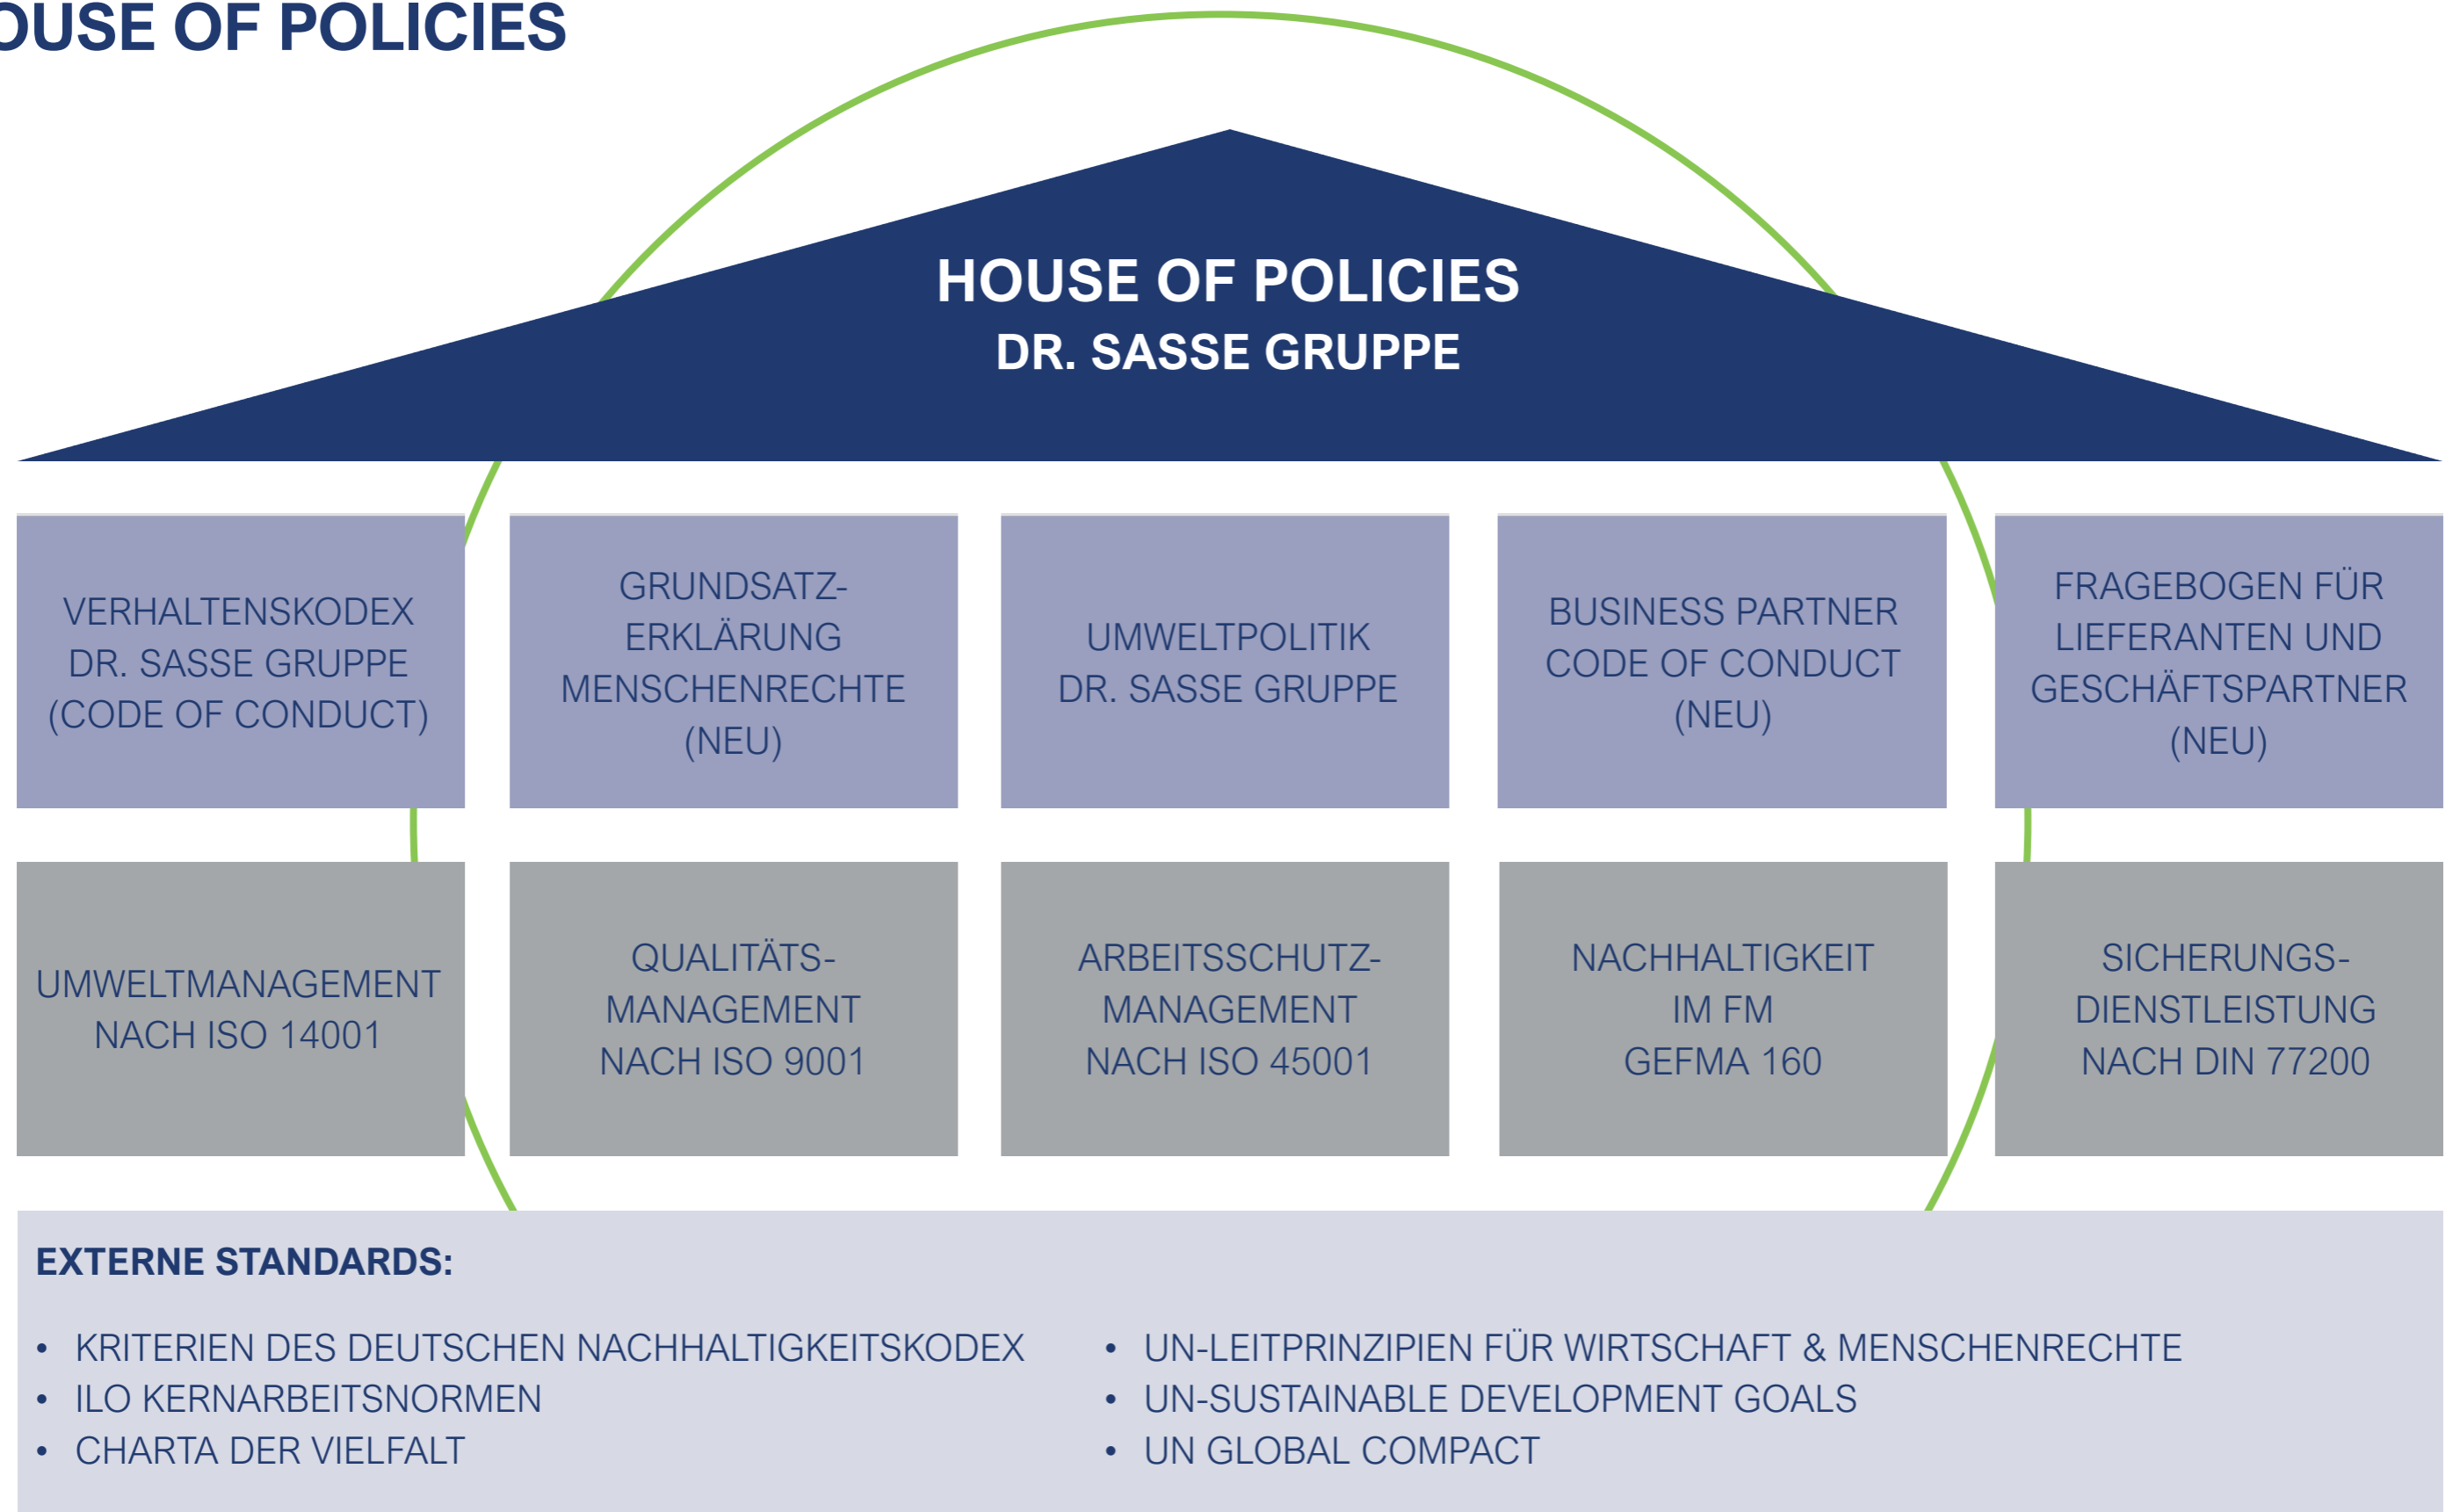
OUSE OF POLICIES

HOUSE OF POLICIES
DR. SASSE GRUPPE

VERHALTENSKODEX DR. SASSE GRUPPE (CODE OF CONDUCT)

GRUNDSATZ-ERKLÄRUNG MENSCHENRECHTE (NEU)

UMWELTPOLITIK DR. SASSE GRUPPE

BUSINESS PARTNER CODE OF CONDUCT (NEU)

FRAGEBOGEN FÜR LIEFERANTEN UND GESCHÄFTSPARTNER (NEU)

UMWELTMANAGEMENT NACH ISO 14001

QUALITÄTS-MANAGEMENT NACH ISO 9001

ARBEITSSCHUTZ-MANAGEMENT NACH ISO 45001

NACHHALTIGKEIT IM FM GEFMA 160

SICHERUNGS-DIENSTLEISTUNG NACH DIN 77200

EXTERNE STANDARDS:

• KRITERIEN DES DEUTSCHEN NACHHALTIGKEITSKODEX
• ILO KERNARBEITSNORMEN
• CHARTA DER VIELFALT

• UN-LEITPRINZIPIEN FÜR WIRTSCHAFT & MENSCHENRECHTE
• UN-SUSTAINABLE DEVELOPMENT GOALS
• UN GLOBAL COMPACT